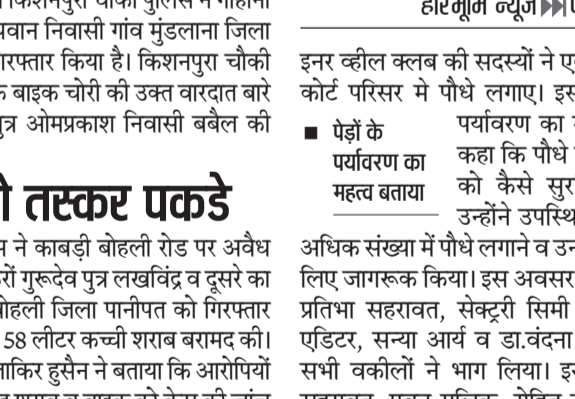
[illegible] किशनपुरा चौकी पुलिस ने गोहाना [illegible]
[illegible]पवान निवासी गांव मुंडलाना जिला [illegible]
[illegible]रफ्तार किया है। किशनपुरा चौकी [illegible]
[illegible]क बाइक चोरी की उक्त वारदात बारे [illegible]
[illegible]त्र ओमप्रकाश निवासी बबैल की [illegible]

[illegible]ी तस्कर पकडे

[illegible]म ने काबड़ी बोहली रोड पर अवैध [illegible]रों गुरुदेव पुत्र लखविंद्र व दूसरे का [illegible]ोहली जिला पानीपत को गिरफ्तार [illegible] 58 लीटर कच्ची शराब बरामद की। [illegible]ाकिर हुसैन ने बताया कि आरोपियों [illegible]

हरिभूमि न्यूज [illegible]

इनर व्हील क्लब की सदस्यों ने ए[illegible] कोर्ट परिसर मे पौधे लगाए। इस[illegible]

■ पेड़ों के पर्यावरण का महत्व बताया

पर्यावरण का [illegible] कहा कि पौधे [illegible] को कैसे सुर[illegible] उन्होंने उपस्थि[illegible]

अधिक संख्या में पौधे लगाने व उन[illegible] लिए जागरूक किया। इस अवसर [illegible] प्रतिभा सहरावत, सेक्ट्री सिमी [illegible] एडिटर, सन्या आर्य व डा.वंदना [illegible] सभी वकीलों ने भाग लिया। इ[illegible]